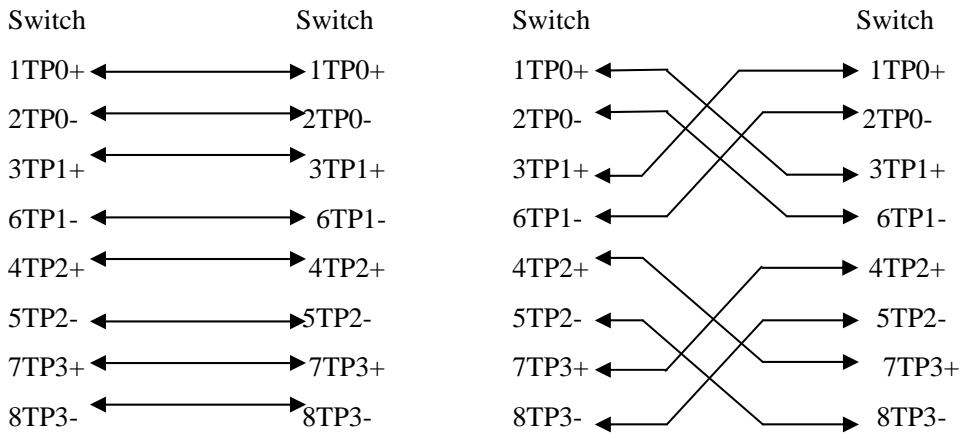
Switch Switch

1TP0+ 1TP0+
2TP0- 2TP0-
3TP1+ 3TP1+
6TP1- 6TP1-
4TP2+ 4TP2+
5TP2- 5TP2-
7TP3+ 7TP3+
8TP3- 8TP3-

Switch Switch

1TP0+ 1TP0+
2TP0- 2TP0-
3TP1+ 3TP1+
6TP1- 6TP1-
4TP2+ 4TP2+
5TP2- 5TP2-
7TP3+ 7TP3+
8TP3- 8TP3-